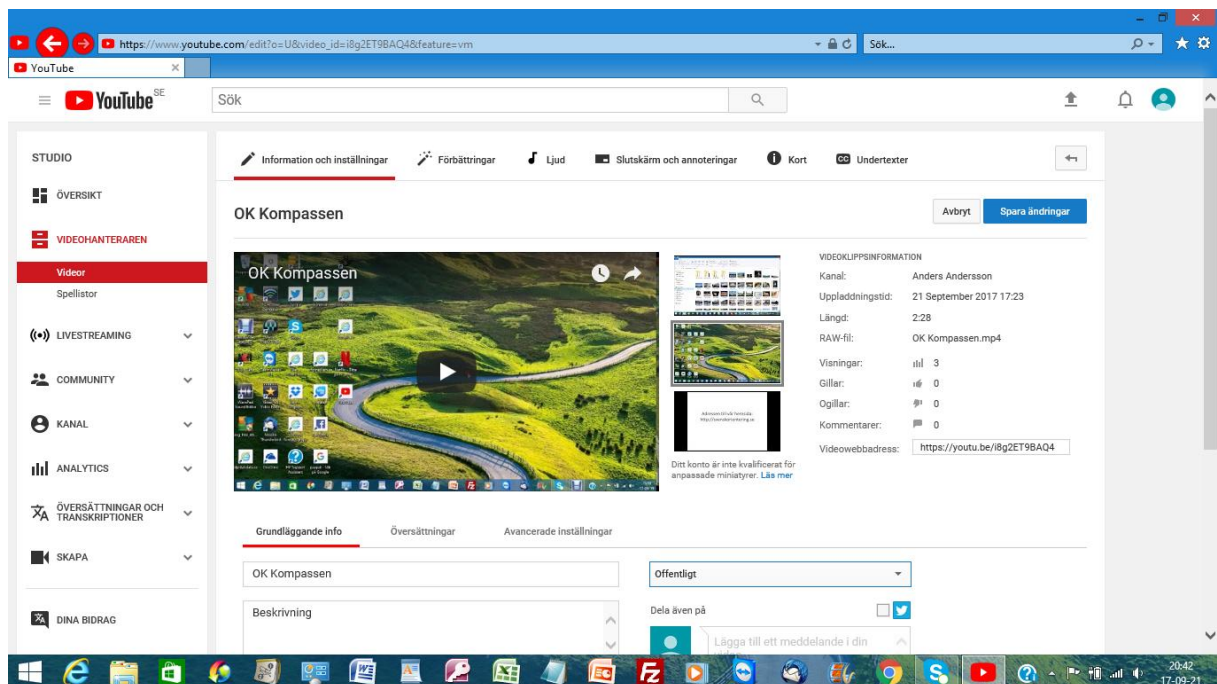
https://www.youtube.com/edit?o=U&video_id=i8g2ET9BAQ4&feature=vm

Sök...

YouTube

YouTube SE

Sök

STUDIO

ÖVERSIKT

VIDEOHANTERAREN

Videor

Spellistor

LIVESTREAMING

COMMUNITY

KANAL

ANALYTICS

ÖVERSÄTTNINGAR OCH TRANSKRIPTIONER

SKAPA

DINA BIDRAG

Information och inställningar

Förbättringar

Ljud

Slutskärm och annoteringar

Kort

Undertexter

OK Kompassen

Avbryt

Spara ändringar

OK Kompassen

Ditt konto är inte kvalificerat för anpassade miniatyrer. Läs mer

VIDEOKLIPPSINFORMATION

| | |
|---|---|
| Kanal: | Anders Andersson |
| Uppladdningstid: | 21 September 2017 17:23 |
| Längd: | 2:28 |
| RAW-fil: | OK Kompassen.mp4 |
| Visningar: | 3 |
| Gillar: | 0 |
| Ogillar: | 0 |
| Kommentarer: | 0 |
| Videowebbadress: | https://youtu.be/i8g2ET9BAQ4 |

Grundläggande info

Översättningar

Avancerade inställningar

OK Kompassen

Beskrivning

Offentligt

Dela även på

Lägga till ett meddelande i din

20:42
17-09-21